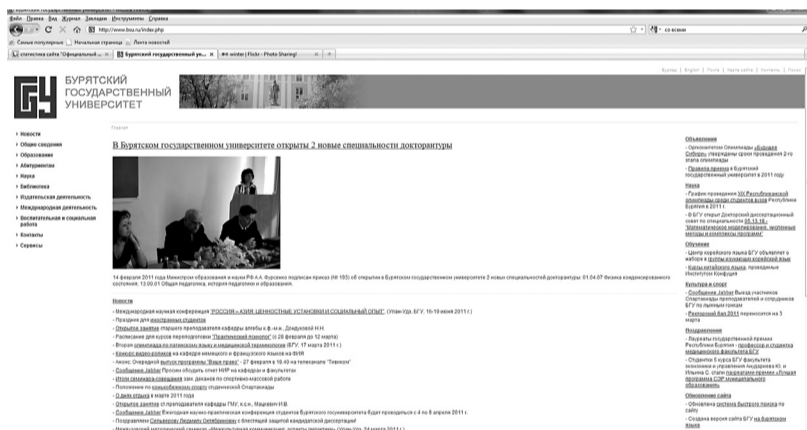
Файл Правка Вид Журнал Закладки Инструменты Справка

http://www.bsu.ru/index.php

Самые популярные | Начальная страница | Лента новостей

статистика сайта "Официальный ... | Бурятский государственный ун... | #4 winter | Flickr - Photo Sharing!

Бурятия | English | Поиск | Карта сайта | Контакты | Почта

БУРЯТСКИЙ ГОСУДАРСТВЕННЫЙ УНИВЕРСИТЕТ

› Новости
› Общие сведения
› Образование
› Абитуриентам
› Наука
› Библиотека
› Издательская деятельность
› Международная деятельность
› Воспитательная и социальная работа
› Контакты
› Сервисы

Главная

В Бурятском государственном университете открыты 2 новые специальности докторантуры

14 февраля 2011 года Министром образования и науки РФ А.А. Фурсенко подписан приказ (№ 183) об открытии в Бурятском государственном университете 2 новых специальностей докторантуры: 01.04.07 Физика конденсированного состояния, 13.00.01 Общая педагогика, история педагогики и образования.

Новости

- Международная научная конференция "РОССИЯ и АЗИЯ: ЦЕННОСТНЫЕ УСТАНОВКИ И СОЦИАЛЬНЫЙ ОПЫТ" (Улан-Удэ, БГУ, 15-18 июня 2011 г.)
- Праздник для иностранных студентов
- Открытое занятие старшего преподавателя кафедры алгебры к.ф.-м.н. Дондуковой Н.Н.
- Расписание для курсов переподготовки "Практический психолог" (с 28 февраля до 12 марта)
- Второе олимпиада по латинскому языку и медицинской терминологии (БГУ, 17 марта 2011 г.)
- Конкурс видео-роликов на кафедре немецкого и французского языков на ФИЯ
- Анонс: Очередной выпуск программы "Ваше право" - 27 февраля в 18.40 на телеканале "Первом"
- Сообщение Jabber Просим обсудить отчет НИР на кафедрах и факультетах
- Итоги семинара-совещания зам. деканов по спортивно-массовой работе
- Положение по конькобежному спорту студенческой Спартакиады
- О днях открытых в марте 2011 года
- Открытое занятие ст.преподавателя кафедры ГМУ, к.с.н., Машевич И.В.
- Сообщение Jabber Ежегодная научно-практическая конференция студентов Бурятского госуниверситета будет проводиться с 4 по 8 апреля 2011 г.
- Поздравляем Сельверову Людмилу Октябриновну с блестящей защитой кандидатской диссертации!
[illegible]

Объявления
- Организаторы Олимпиады «Будущее Сибири» утверждены сроки проведения 2-го этапа олимпиады
- Правила приема в Бурятский государственный университет в 2011 году

Наука
- График проведения XIX Республиканской олимпиады среди студентов вузов Республики Бурятия в 2011 г.
- В БГУ открыт Докторский диссертационный совет по специальности 05.13.18 - "Математическое моделирование, численные методы и комплексы программ"

Обучение
- Центр корейского языка БГУ объявляет о наборе в группы изучения корейский язык
- Курсы китайского языка, проводимые Институтом Конфуция

Культура и спорт
- Сообщение Jabber Выезд участников Спартакиады преподавателей и сотрудников БГУ по лыжным гонкам
- Реннеровый бал 2011 переносится на 3 марта

Поздравления
- Лауреаты государственной премии Республики Бурятия - профессора и студенты медицинского факультета БГУ
- Студентка 4 курса БГУ факультета экономики и управления Андреевна Ю. и Ильина С. стали лауреатами премии «Лучший программа СЗР муниципального образования»

Обновление сайта
- Обновлена система быстрого поиска по сайту
- Создана версия сайта БГУ на бурятском языке